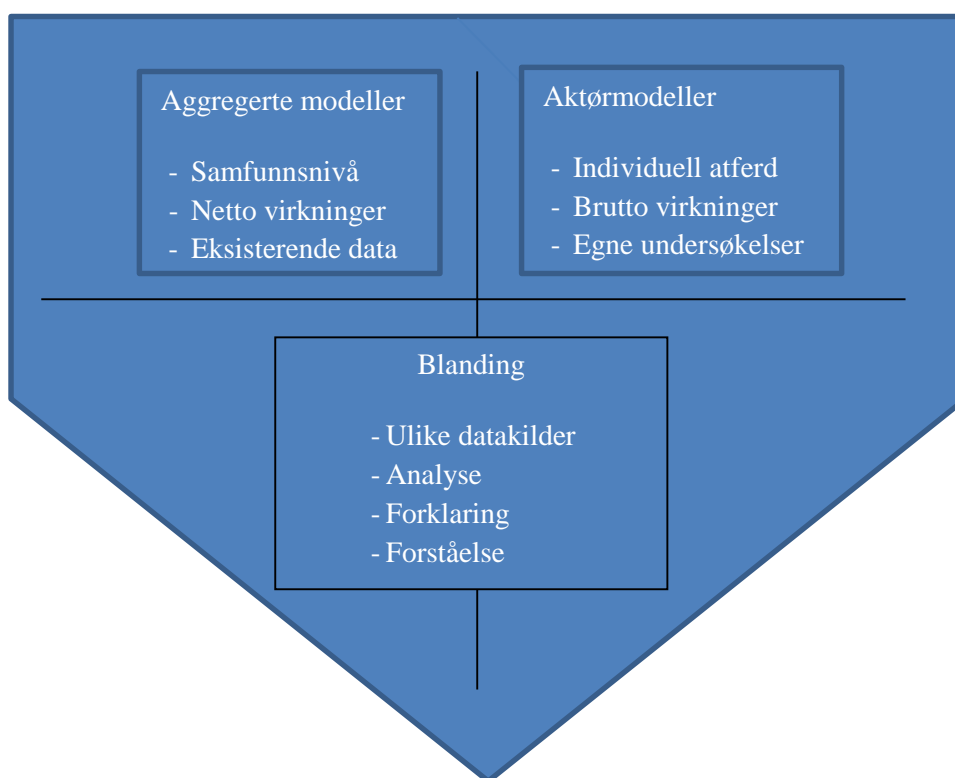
Aggregerte modeller

- Samfunnsnivå
- Netto virkninger
- Eksisterende data

Aktørmodeller

- Individuell atferd
- Brutto virkninger
- Egne undersøkelser

Blanding

- Ulike datakilder
- Analyse
- Forklaring
- Forståelse